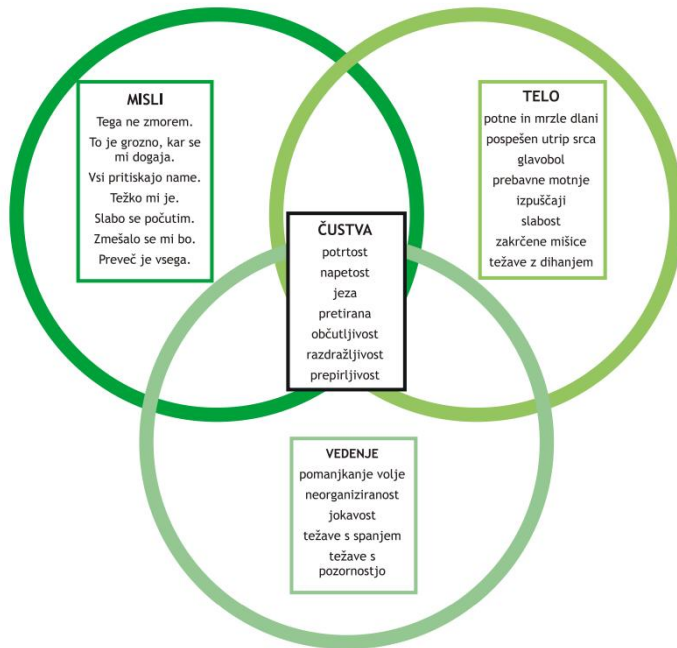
MISLI
Tega ne zmorem.
To je grozno, kar se mi dogaja.
Vsi pritiskajo name.
Težko mi je.
Slabo se počutim.
Zmešalo se mi bo.
Preveč je vsega.

TELO
potne in mrzle dlani
pospešen utrip srca
glavobol
prebavne motnje
izpuščaji
slabost
zakrčene mišice
težave z dihanjem

ČUSTVA
potrtost
napetost
jeza
pretirana
občutljivost
razdražljivost
prepirljivost

VEDENJE
pomanjkanje volje
neorganiziranost
jokavost
težave s spanjem
težave s pozornostjo